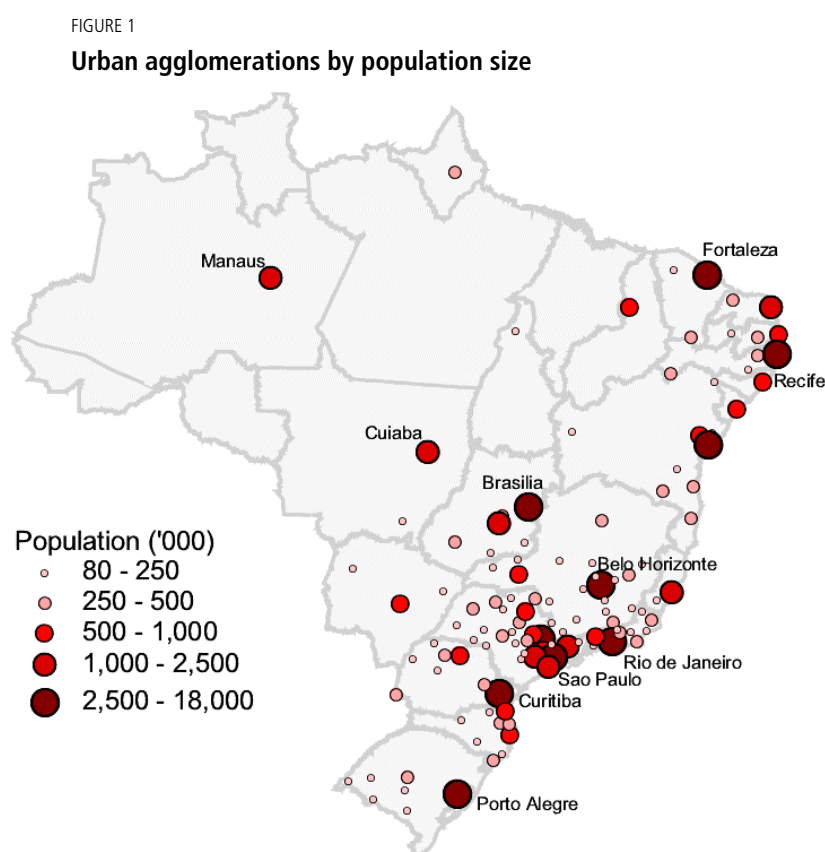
FIGURE 1

Urban agglomerations by population size

Fortaleza

Manaus

Recife

Cuiaba

Brasilia

Population ('000)

80 - 250

250 - 500

500 - 1,000

1,000 - 2,500

2,500 - 18,000

Belo Horizonte

Rio de Janeiro

Sao Paulo

Curitiba

Porto Alegre